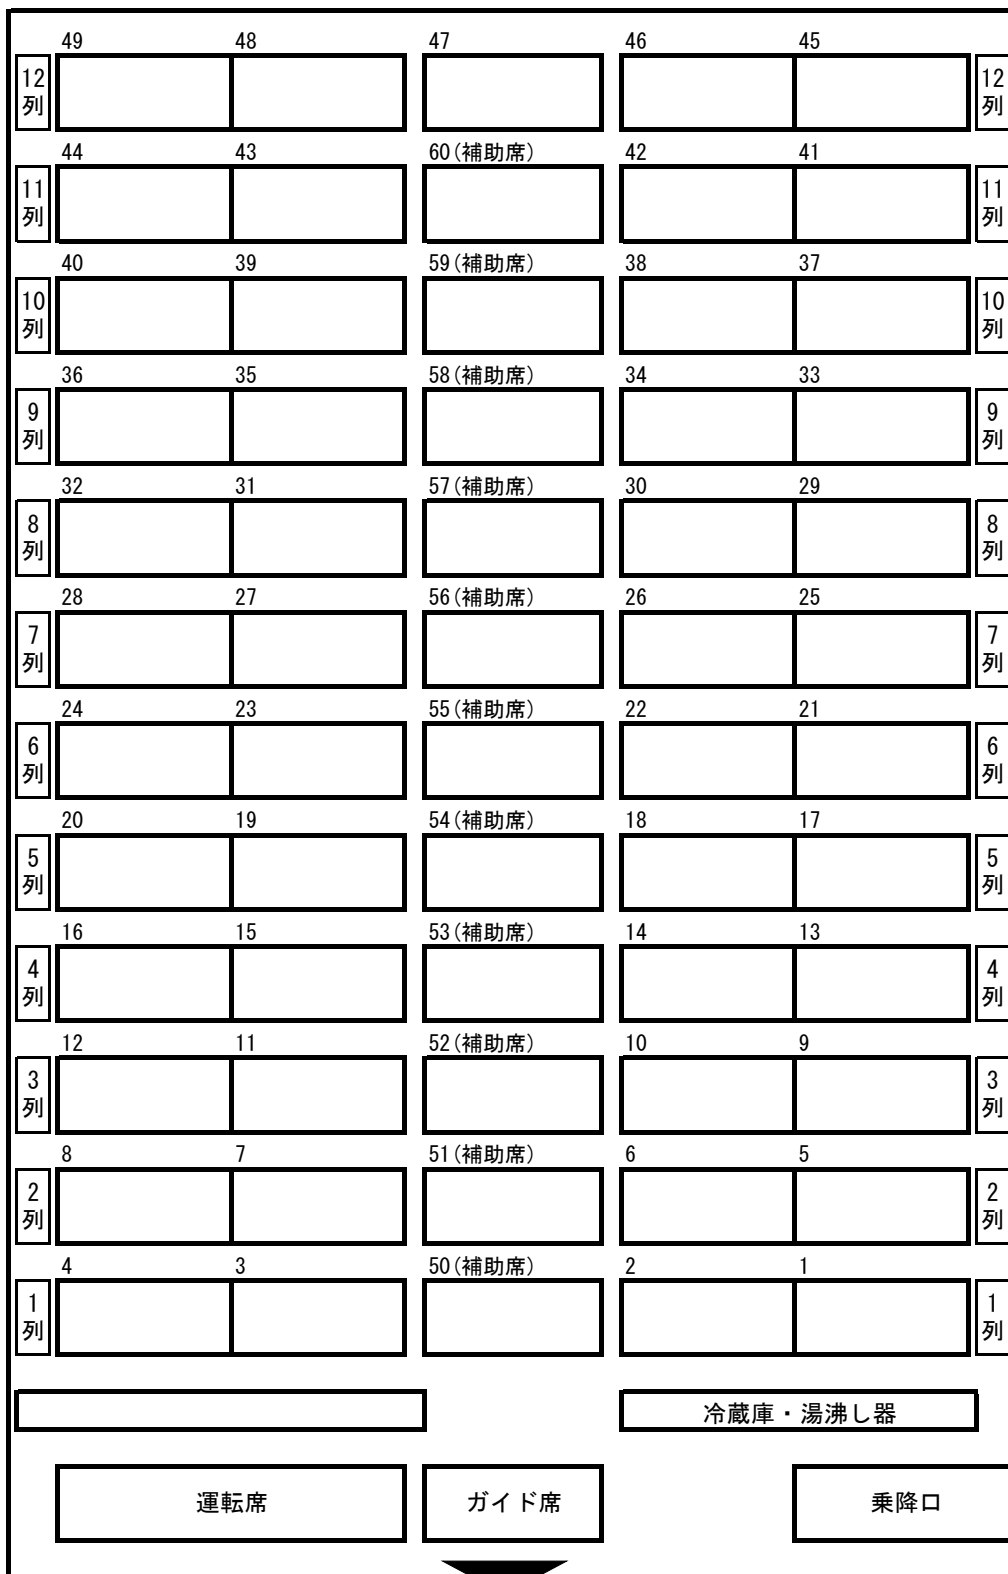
12列 49 48 47 46 45 12列

11列 44 43 60(補助席) 42 41 11列

10列 40 39 59(補助席) 38 37 10列

9列 36 35 58(補助席) 34 33 9列

8列 32 31 57(補助席) 30 29 8列

7列 28 27 56(補助席) 26 25 7列

6列 24 23 55(補助席) 22 21 6列

5列 20 19 54(補助席) 18 17 5列

4列 16 15 53(補助席) 14 13 4列

3列 12 11 52(補助席) 10 9 3列

2列 8 7 51(補助席) 6 5 2列

1列 4 3 50(補助席) 2 1 1列

冷蔵庫・湯沸し器

運転席 ガイド席 乗降口